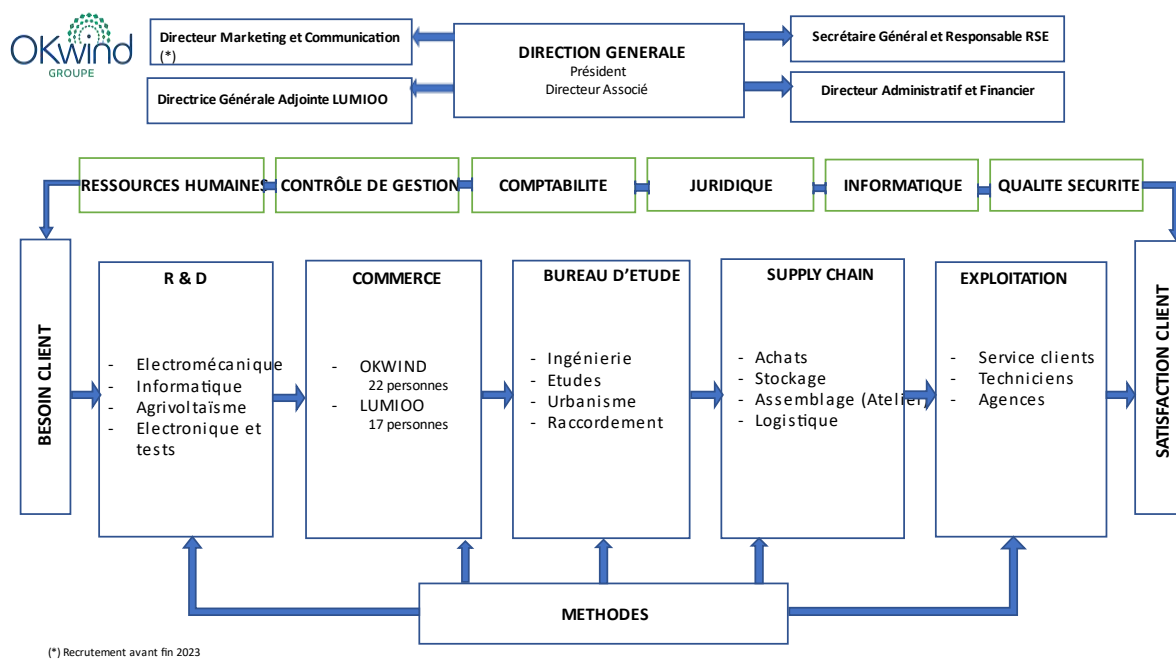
OKwind
GROUPE

Directeur Marketing et Communication (*)

Directrice Générale Adjointe LUMIOO

DIRECTION GENERALE
Président
Directeur Associé

Secrétaire Général et Responsable RSE

Directeur Administratif et Financier

RESSOURCES HUMAINES

CONTRÔLE DE GESTION

COMPTABILITE

JURIDIQUE

INFORMATIQUE

QUALITE SECURITE

BESOIN CLIENT

R & D

- Electromécanique
- Informatique
- Agrivoltaïsme
- Electronique et tests

COMMERCE

- OKWIND
22 personnes
- LUMIOO
17 personnes

BUREAU D'ETUDE

- Ingénierie
- Etudes
- Urbanisme
- Raccordement

SUPPLY CHAIN

- Achats
- Stockage
- Assemblage (Atelier)
- Logistique

EXPLOITATION

- Service clients
- Techniciens
- Agences

SATISFACTION CLIENT

METHODES

(*) Recrutement avant fin 2023